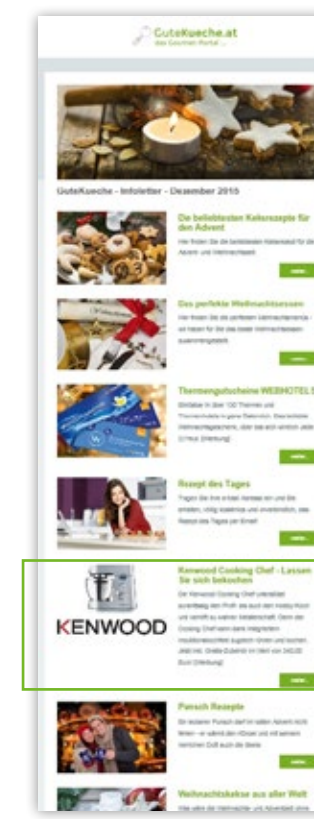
GuteKueche.at
das Gourmet Portal

GuteKueche - Infoletter - Dezember 2015

Die beliebtesten Keksrezepte für den Advent
Hier finden Sie die beliebtesten Keksrezept für die Advent- und Weihnachtszeit.

Das perfekte Weihnachtsessen
Hier finden Sie die perfekten Weihnachtsmenüs - wir haben für Sie das beste Weihnachtsessen zusammengestellt.

Themengutscheine WEBHOTEL
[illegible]

Rezept des Tages
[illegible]

Kenwood Cooking Chef - Lassen Sie sich bekochen
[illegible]

KENWOOD

Punsch Rezepte
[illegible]

Weihnachtskekse aus aller Welt
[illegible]